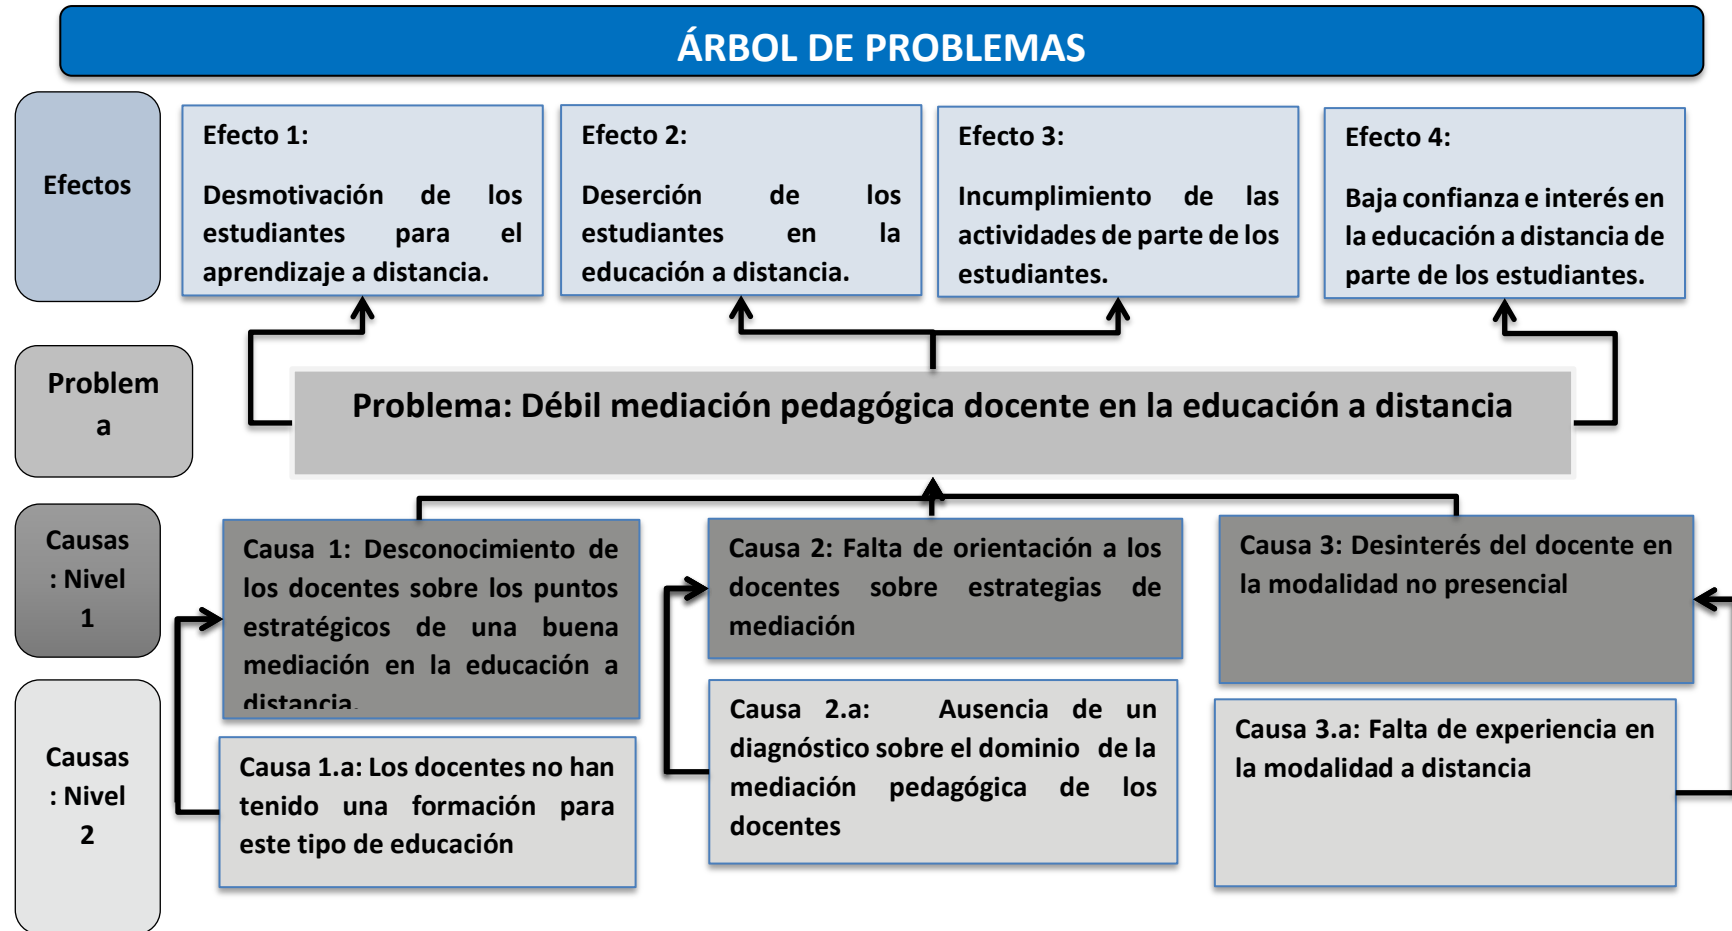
ÁRBOL DE PROBLEMAS

Efectos

Efecto 1:

Desmotivación de los estudiantes para el aprendizaje a distancia.

Efecto 2:

Deserción de los estudiantes en la educación a distancia.

Efecto 3:

Incumplimiento de las actividades de parte de los estudiantes.

Efecto 4:

Baja confianza e interés en la educación a distancia de parte de los estudiantes.

Problem a

Problema: Débil mediación pedagógica docente en la educación a distancia

Causas : Nivel 1

Causa 1: Desconocimiento de los docentes sobre los puntos estratégicos de una buena mediación en la educación a distancia.

Causa 2: Falta de orientación a los docentes sobre estrategias de mediación

Causa 3: Desinterés del docente en la modalidad no presencial

Causas : Nivel 2

Causa 1.a: Los docentes no han tenido una formación para este tipo de educación

Causa 2.a: Ausencia de un diagnóstico sobre el dominio de la mediación pedagógica de los docentes

Causa 3.a: Falta de experiencia en la modalidad a distancia